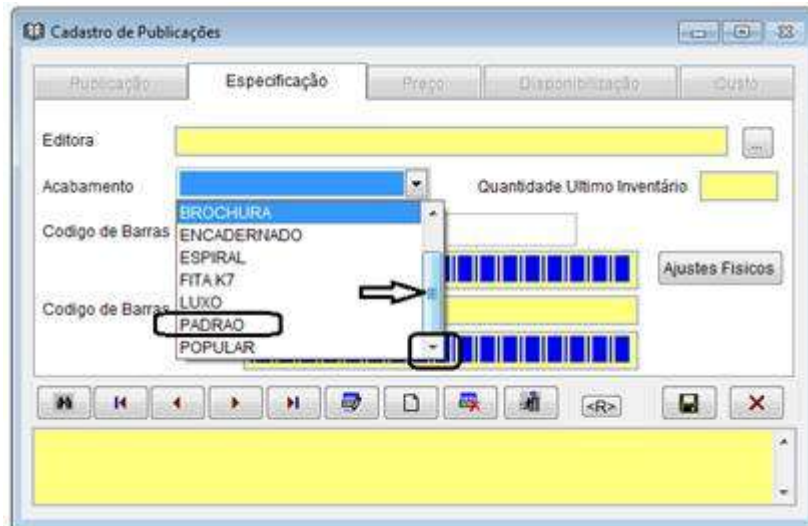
Cadastro de Publicações

Publicação
Especificação
Preço
Disponibilização
Custo

Editora
...
Acabamento
Quantidade Ultimo Inventário
BROCHURA
ENCADERNADO
ESPIRAL
FITA K7
LUXO
PADRAO
POPULAR
Codigo de Barras
Ajustes Fisicos
Codigo de Barras

<R>